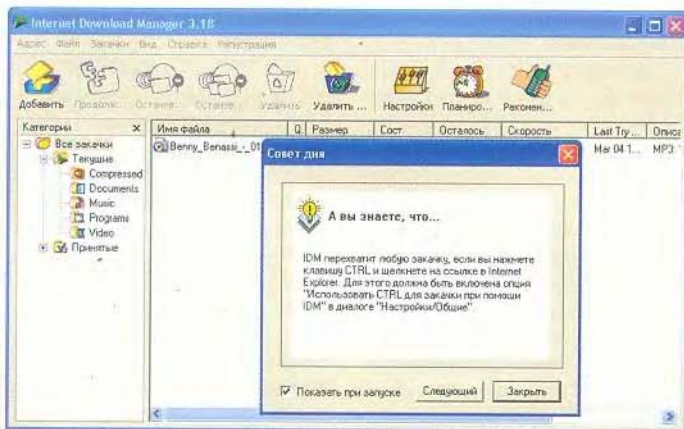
Internet Download Manager 3.18

Адрес Файл Закачки Вид Справка Регистрация

Добавить Продолж... Останов... Останов... Удалить Удалить ... Настройки Планиро... Рекомен...

Категории ×

Все закачки
Текущие
Compressed
Documents
Music
Programs
Video
Принятые

| Имя файла | Q | Размер | Сост. | Осталось | Скорость | Last Try... | Описа |
|---|---|---|---|---|---|---|---|
| Benny_Benassi_-_01 | | | | | | Mar 04 1... | MP3: |

Совет дня

А вы знаете, что...

IDM перехватит любую закачку, если вы нажмете клавишу CTRL и щелкнете на ссылке в Internet Explorer. Для этого должна быть включена опция "Использовать CTRL для закачки при помощи IDM" в диалоге "Настройки/Общие".

Показать при запуске Следующий Закрыть